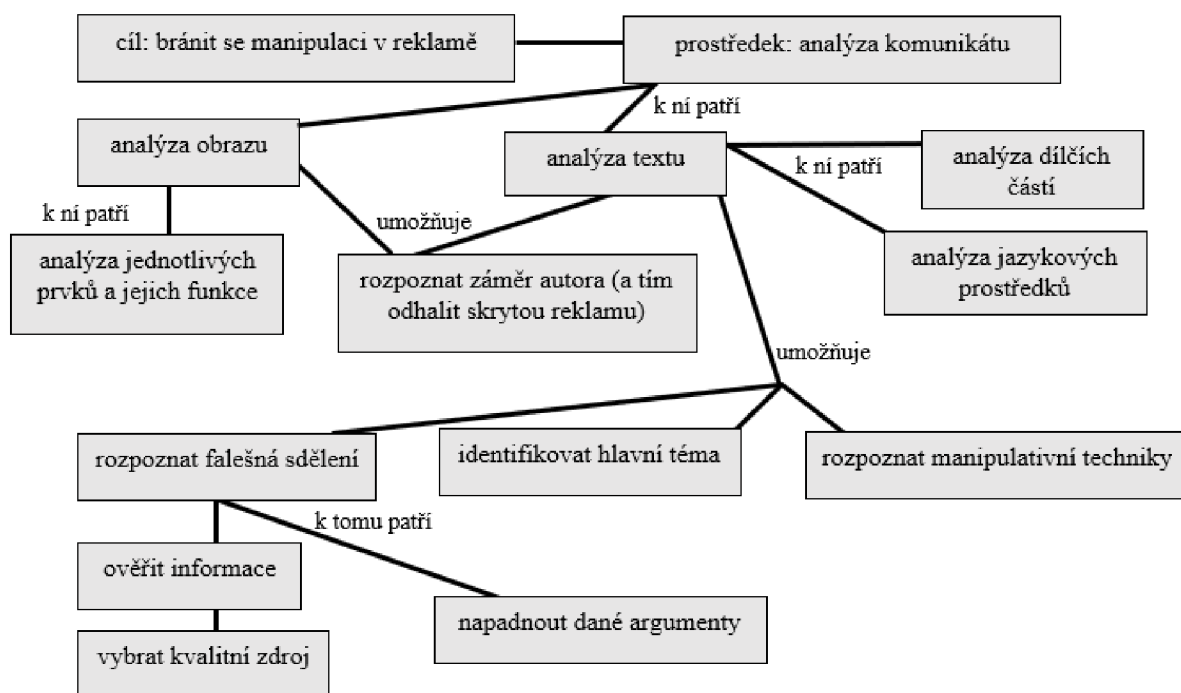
cíl: bránit se manipulaci v reklamě

prostředek: analýza komunikátu

k ní patří

analýza obrazu

analýza textu

k ní patří

analýza dílčích částí

k ní patří

umožňuje

analýza jednotlivých prvků a jejich funkce

rozpoznat záměr autora (a tím odhalit skrytou reklamu)

analýza jazykových prostředků

umožňuje

rozpoznat falešná sdělení

identifikovat hlavní téma

rozpoznat manipulativní techniky

k tomu patří

ověřit informace

napadnout dané argumenty

vybrat kvalitní zdroj